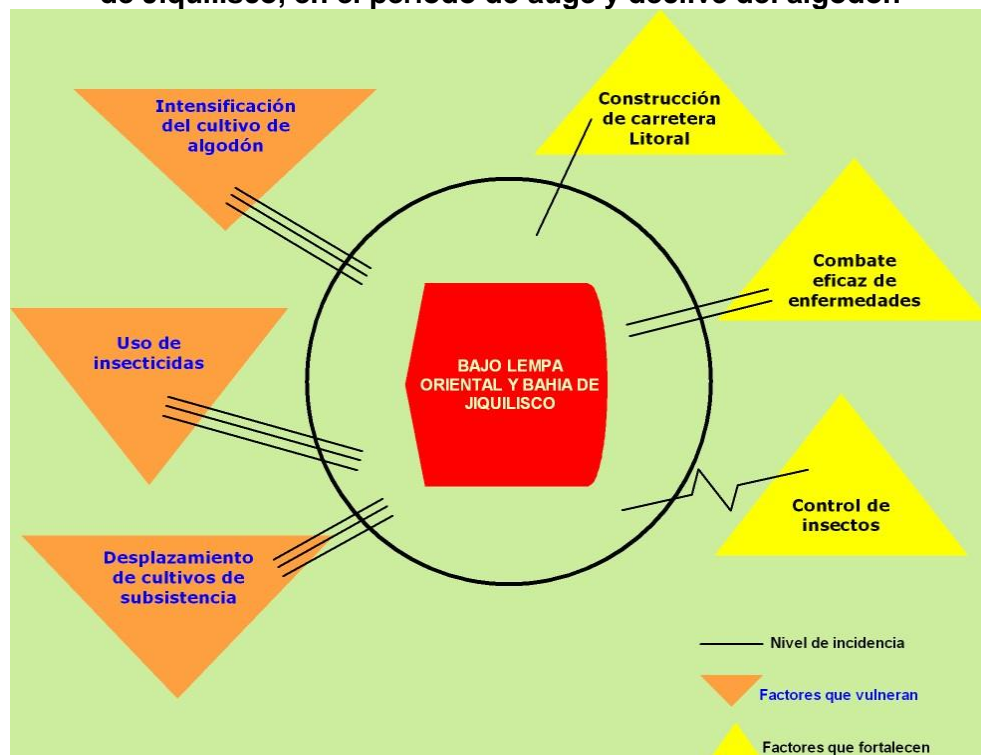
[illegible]

Intensificación del cultivo de algodón

Construcción de carretera Litoral

Combate eficaz de enfermedades

Uso de insecticidas

BAJO LEMPA ORIENTAL Y BAHIA DE JIQUILISCO

Control de insectos

Desplazamiento de cultivos de subsistencia

Nivel de incidencia

Factores que vulneran

Factores que fortalecen